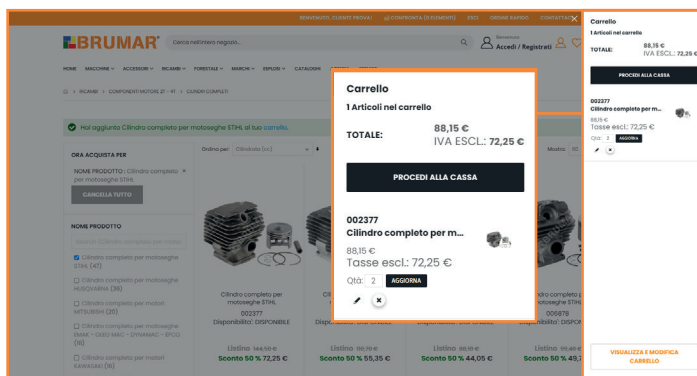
BENVENUTO, CLIENTE PROVA! CONFRONTA (0 ELEMENTI) ESCI ORDINE RAPIDO CONTATTACI

BRUMAR

Cerca nell'intero negozio...

Benvenuto
Accedi / Registrati

HOME MACCHINE ACCESSORI RICAMBI FORESTALE MARCHI ESPLOSI CATALOGHI

BRUMAR > COMPONENTI MOTORI 2T - 4T > CILINDRI COMPLETI

Hai aggiunto Cilindro completo per motoseghe STIHL al tuo carrello.

ORA ACQUISTA PER

NOME PRODOTTO: Cilindro completo per motoseghe STIHL

CANCELLA TUTTO

NOME PRODOTTO

Cilindro completo per motoseghe STIHL (47)

Cilindro completo per motoseghe HUSQVARNA (35)

Cilindro completo per motori MITSUBISHI (20)

Cilindro completo per motoseghe EMAK - OLEO MAC - DYNAMAC - EFCO (18)

Cilindro completo per motori KAWASAKI (18)

Ordina per: Rilevanza

Mostra:

Cilindro completo per motoseghe STIHL
002377
Disponibilità: DISPONIBILE
Listino 144,30 €
Sconto 50 % 72,25 €

Listino 110,70 €
Sconto 50 % 55,35 €

Listino 88,10 €
Sconto 50 % 44,05 €

006876
Disponibilità: DISPO
Listino 99,40 €
Sconto 50 % 49,7

Carrello

1 Articoli nel carrello

TOTALE:
88,15 €
IVA ESCL.: 72,25 €

PROCEDI ALLA CASSA

002377
Cilindro completo per m...
88,15 €
Tasse escl.: 72,25 €
Qtà: 2 AGGIORNA

Carrello
1 Articoli nel carrello
TOTALE:
88,15 €
IVA ESCL.: 72,25 €
PROCEDI ALLA CASSA
002377
Cilindro completo per m...
88,15 €
Tasse escl.: 72,25 €
Qtà: 2 AGGIORNA

VISUALIZZA E MODIFICA CARRELLO